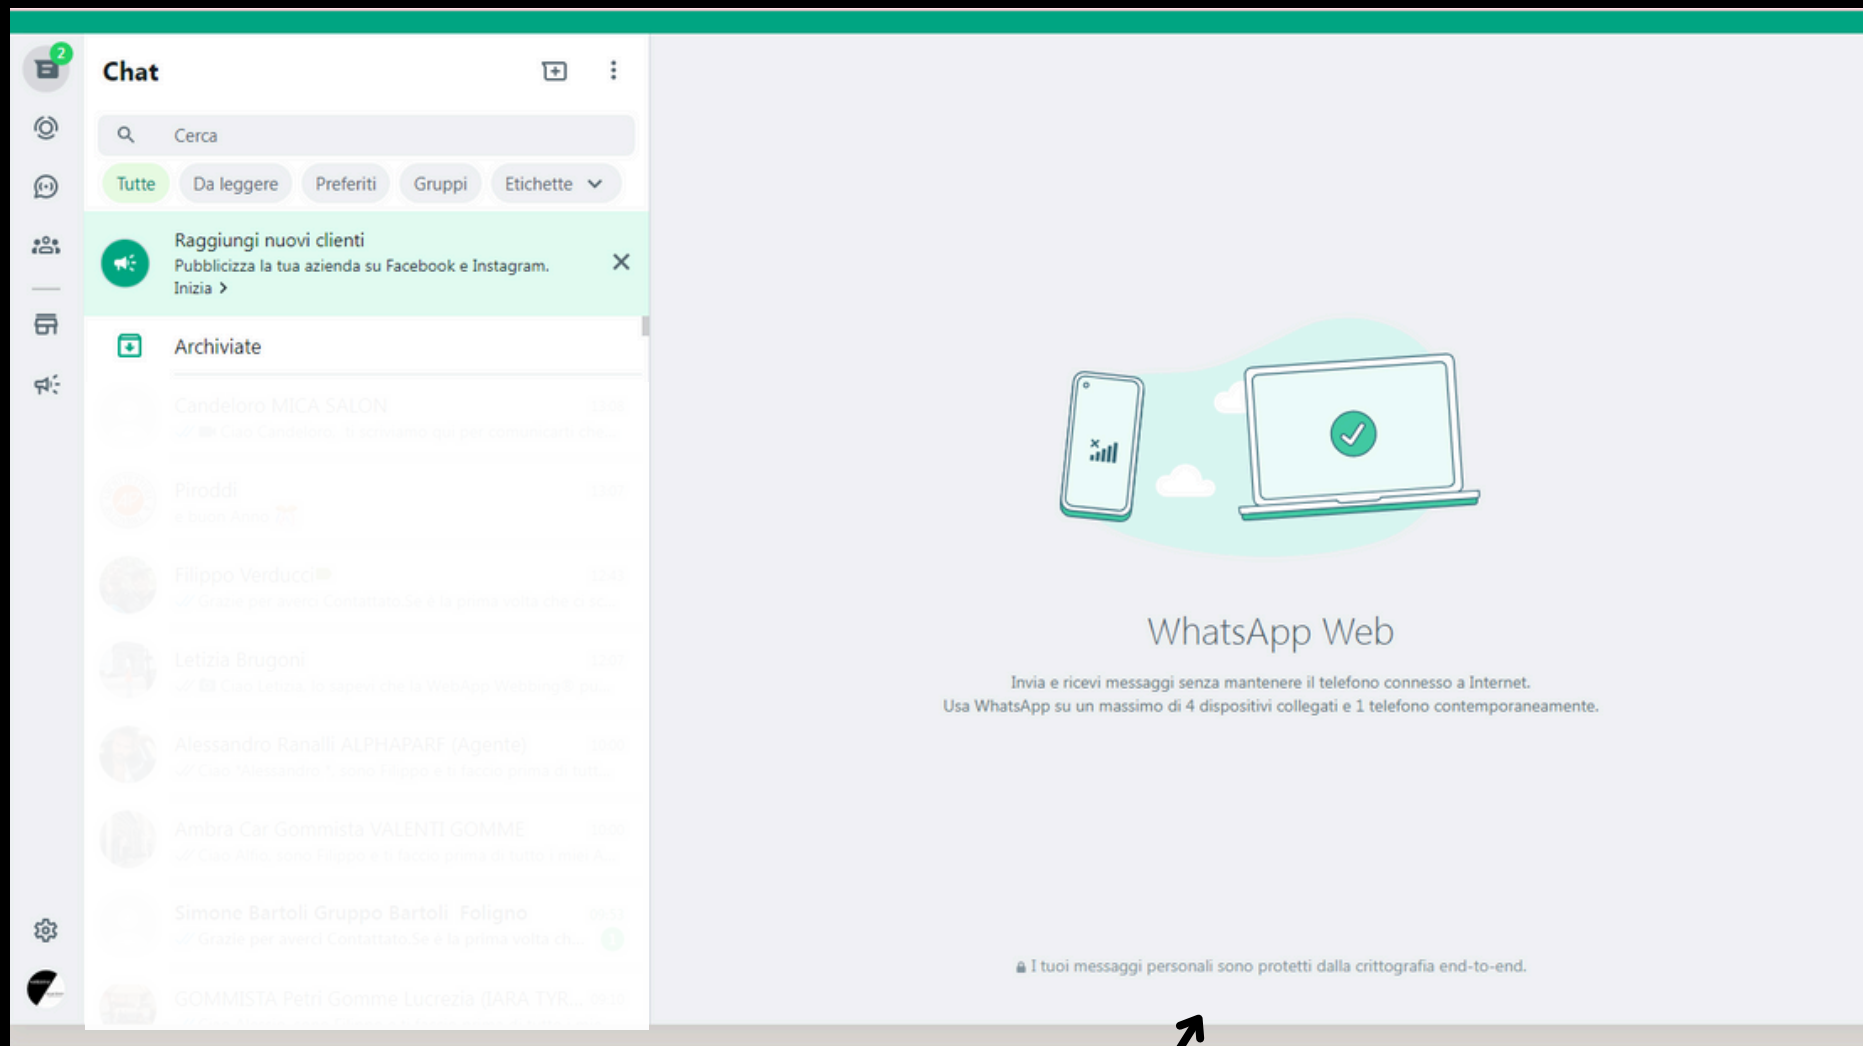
2

Chat

Cerca

Tutte Da leggere Preferiti Gruppi Etichette

Raggiungi nuovi clienti
Pubblicizza la tua azienda su Facebook e Instagram.
Inizia >

Archiviate

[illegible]

WhatsApp Web

Invia e ricevi messaggi senza mantenere il telefono connesso a Internet.
Usa WhatsApp su un massimo di 4 dispositivi collegati e 1 telefono contemporaneamente.

I tuoi messaggi personali sono protetti dalla crittografia end-to-end.